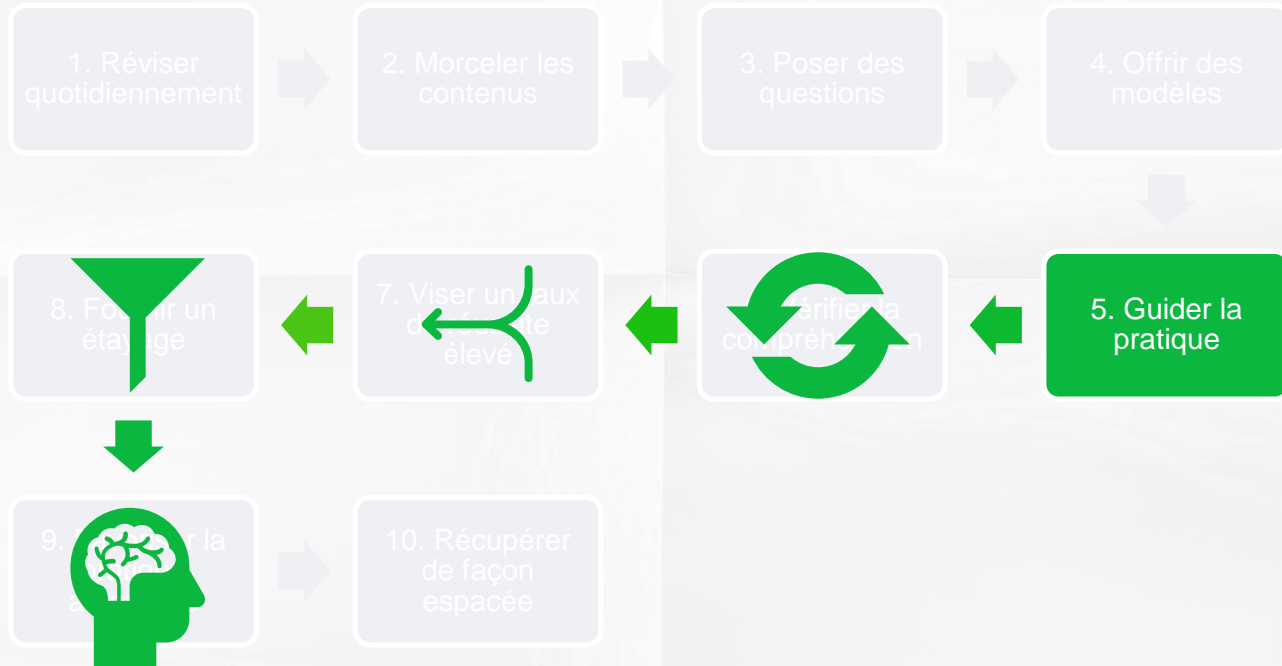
1. Réviser quotidiennement

2. Morceler les contenus

3. Poser des questions

4. Offrir des modèles

5. Guider la pratique

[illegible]érifier la compréh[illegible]n

7. Viser un taux d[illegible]te élevé

8. Fo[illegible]ir un étay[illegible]ge

9. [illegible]r la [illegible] a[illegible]

10. Récupérer de façon espacée